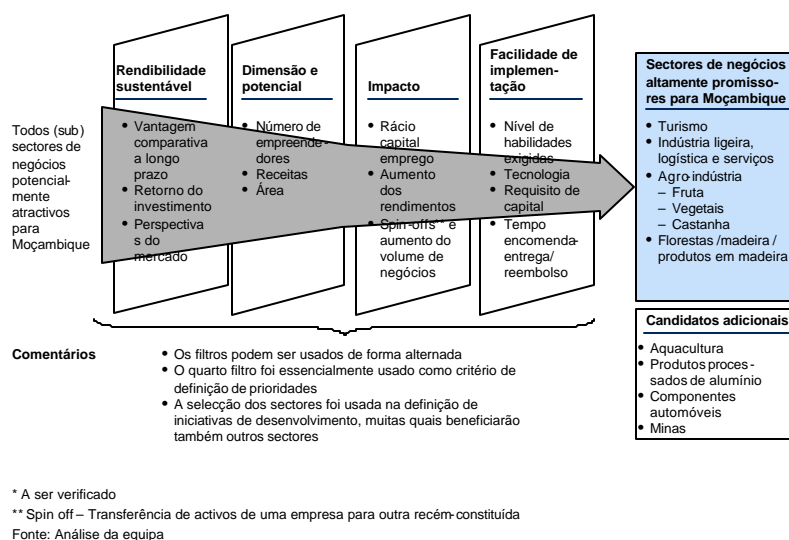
Todos (sub) sectores de negócios potencialmente atractivos para Moçambique

Rendibilidade sustentável
• Vantagem comparativa a longo prazo
• Retorno do investimento
• Perspectivas do mercado

Dimensão e potencial
• Número de empreendedores
• Receitas
• Área

Impacto
• Rácio capital emprego
• Aumento dos rendimentos
• Spin-offs** e aumento do volume de negócios

Facilidade de implementação
• Nível de habilidades exigidas
• Tecnologia
• Requisito de capital
• Tempo encomenda-entrega/ reembolso

Sectores de negócios altamente promissores para Moçambique
• Turismo
• Indústria ligeira, logística e serviços
• Agro-indústria
– Fruta
– Vegetais
– Castanha
• Florestas /madeira / produtos em madeira

Candidatos adicionais
• Aquacultura
• Produtos processados de alumínio
• Componentes automóveis
• Minas

Comentários
• Os filtros podem ser usados de forma alternada
• O quarto filtro foi essencialmente usado como critério de definição de prioridades
• A selecção dos sectores foi usada na definição de iniciativas de desenvolvimento, muitas quais beneficiarão também outros sectores

* A ser verificado
** Spin off – Transferência de activos de uma empresa para outra recém-constituída
Fonte: Análise da equipa